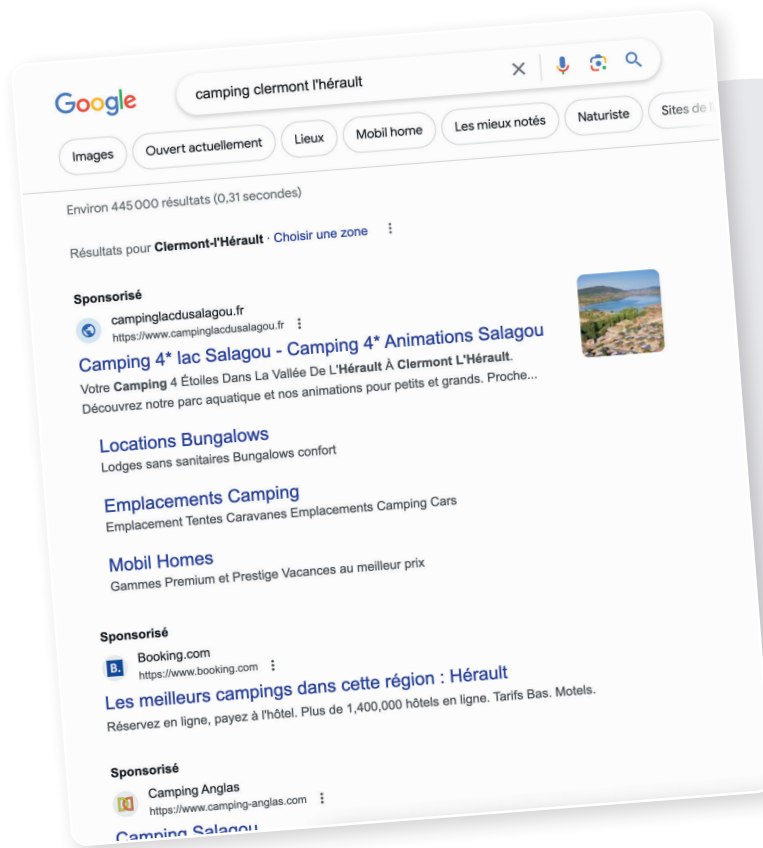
Google

camping clermont l'hérault

Images
Ouvert actuellement
Lieux
Mobil home
Les mieux notés
Naturiste
Sites de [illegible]

Environ 445 000 résultats (0,31 secondes)

Résultats pour **Clermont-l'Hérault** · Choisir une zone

**Sponsorisé**
campinglacdusalagou.fr
https://www.campinglacdusalagou.fr

Camping 4* lac Salagou - Camping 4* Animations Salagou
Votre **Camping** 4 Étoiles Dans La Vallée De L'**Hérault** À **Clermont L'Hérault**. Découvrez notre parc aquatique et nos animations pour petits et grands. Proche...

Locations Bungalows
Lodges sans sanitaires Bungalows confort

Emplacements Camping
Emplacement Tentes Caravanes Emplacements Camping Cars

Mobil Homes
Gammes Premium et Prestige Vacances au meilleur prix

**Sponsorisé**
B.
Booking.com
https://www.booking.com

Les meilleurs campings dans cette région : Hérault
Réservez en ligne, payez à l'hôtel. Plus de 1,400,000 hôtels en ligne. Tarifs Bas. Motels.

**Sponsorisé**
Camping Anglas
https://www.camping-anglas.com

Camping Salagou